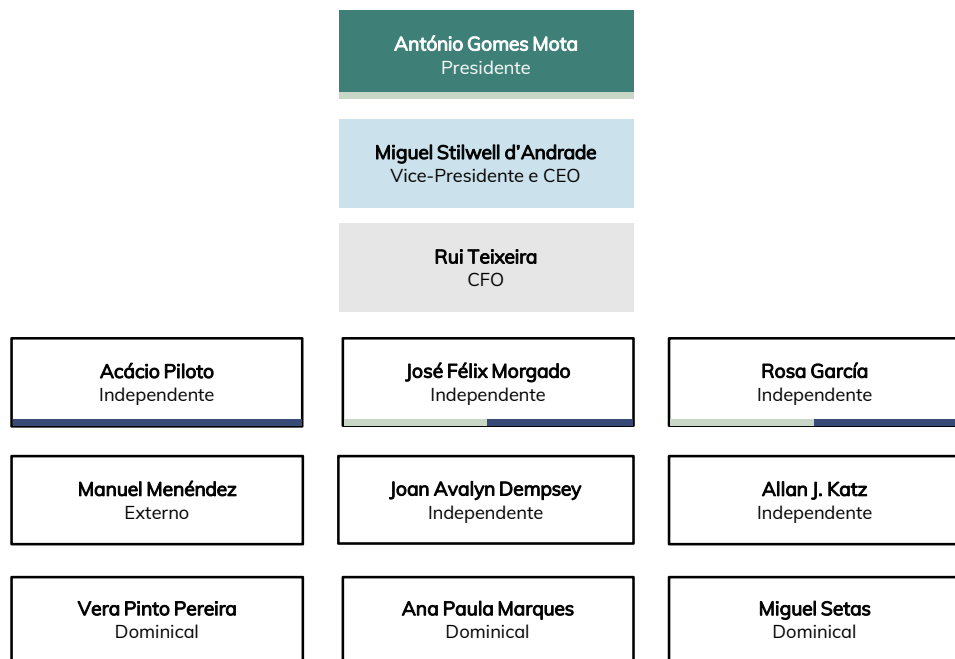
António Gomes Mota
Presidente

Miguel Stilwell d'Andrade
Vice-Presidente e CEO

Rui Teixeira
CFO

Acácio Piloto
Independente

José Félix Morgado
Independente

Rosa García
Independente

Manuel Menéndez
Externo

Joan Avalyn Dempsey
Independente

Allan J. Katz
Independente

Vera Pinto Pereira
Dominical

Ana Paula Marques
Dominical

Miguel Setas
Dominical